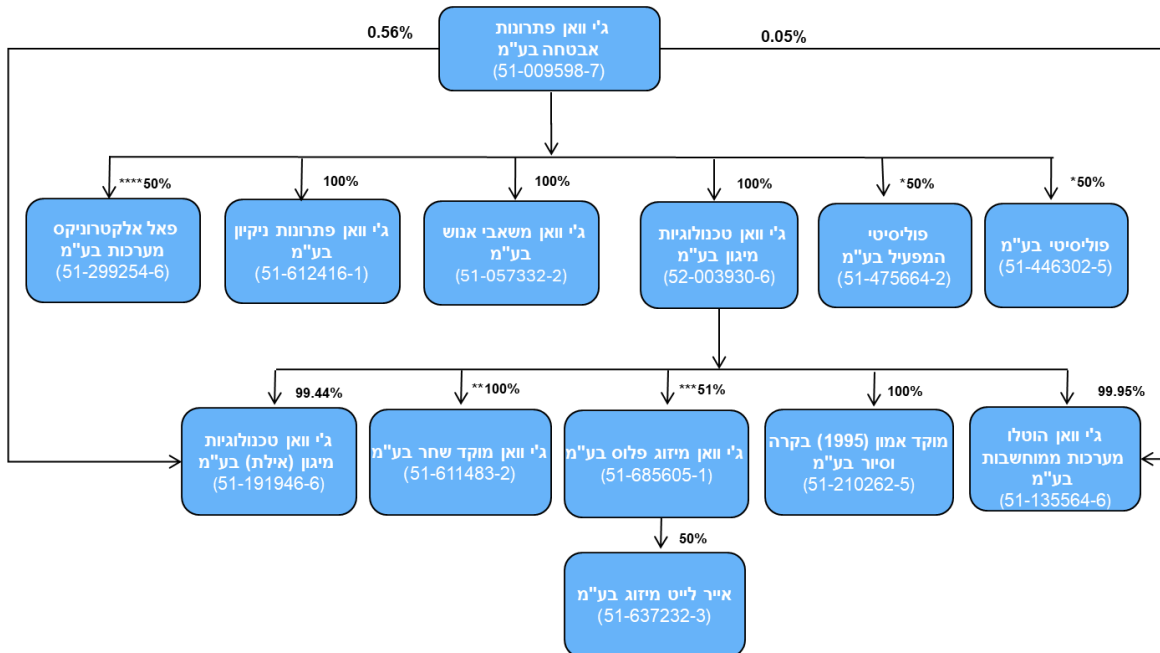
ג'י וואן פתרונות אבטחה בע"מ
(51-009598-7)

0.56%

0.05%

50%****
פאל אלקטרוניקס מערכות בע"מ
(51-299254-6)

100%
ג'י וואן פתרונות ניקיון בע"מ
(51-612416-1)

100%
ג'י וואן משאבי אנוש בע"מ
(51-057332-2)

100%
ג'י וואן טכנולוגיות מיגון בע"מ
(52-003930-6)

50%*
פוליסיטי המפעיל בע"מ
(51-475664-2)

50%*
פוליסיטי בע"מ
(51-446302-5)

99.44%
ג'י וואן טכנולוגיות מיגון (אילת) בע"מ
(51-191946-6)

100%**
ג'י וואן מוקד שחר בע"מ
(51-611483-2)

51%***
ג'י וואן מיזוג פלוס בע"מ
(51-685605-1)

100%
מוקד אמון (1995) בקרה וסיור בע"מ
(51-210262-5)

99.95%
ג'י וואן הוטלו מערכות ממוחשבות בע"מ
(51-135564-6)

50%
אייר לייט מיזוג בע"מ
(51-637232-3)